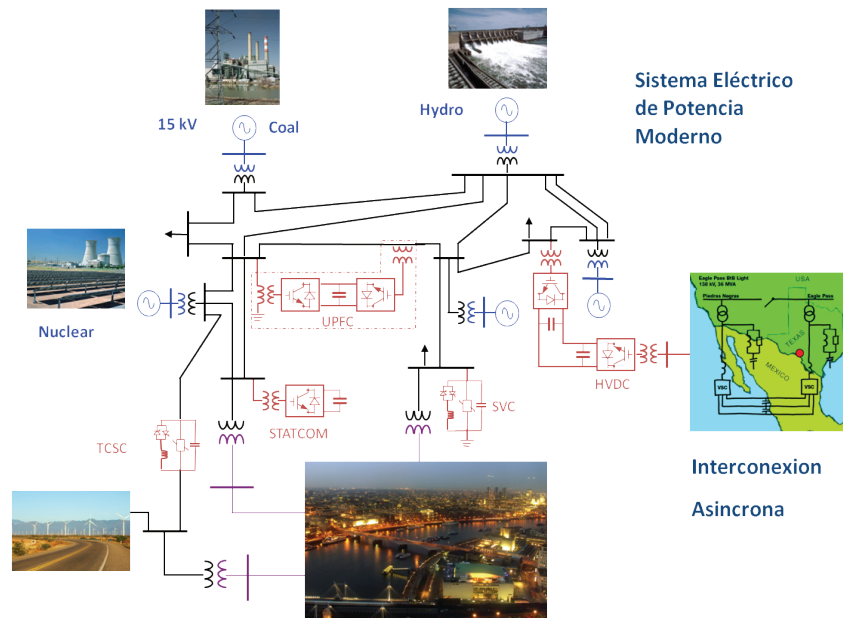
Sistema Eléctrico de Potencia Moderno

15 kV

Coal

Hydro

Nuclear

UPFC

STATCOM

SVC

HVDC

TCSC

Eagle Pass BtB Light
138 kV, 36 MVA

USA

Piedras Negras

Eagle Pass

TEXAS

MEXICO

VSC

VSC

Interconexion

Asincrona